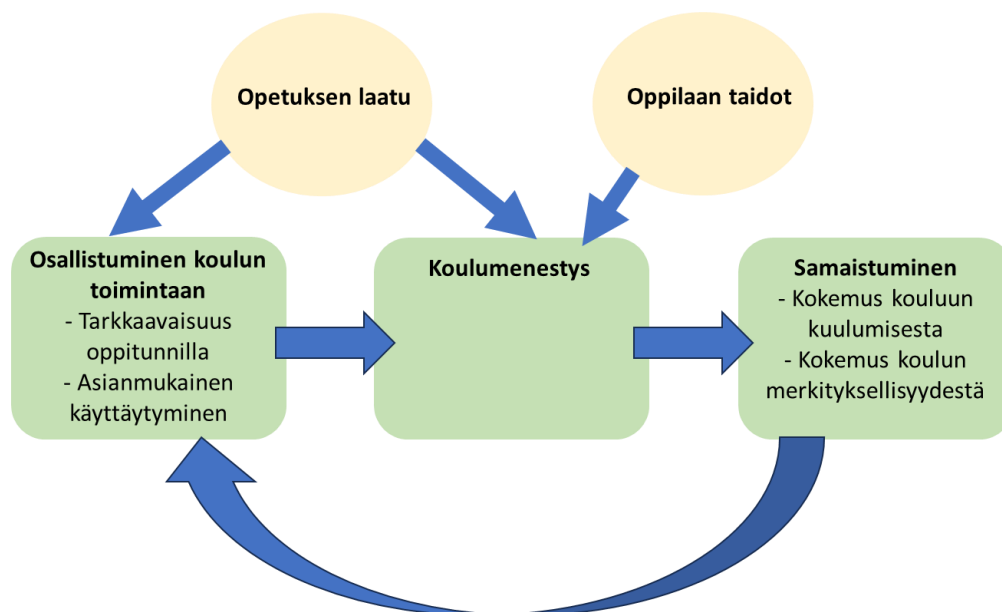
Opetuksen laatu

Oppilaan taidot

Osallistuminen koulun toimintaan
- Tarkkaavaisuus oppitunnilla
- Asianmukainen käyttäytyminen

Koulumenestys

Samaistuminen
- Kokemus kouluun kuulumisesta
- Kokemus koulun merkityksellisyydestä